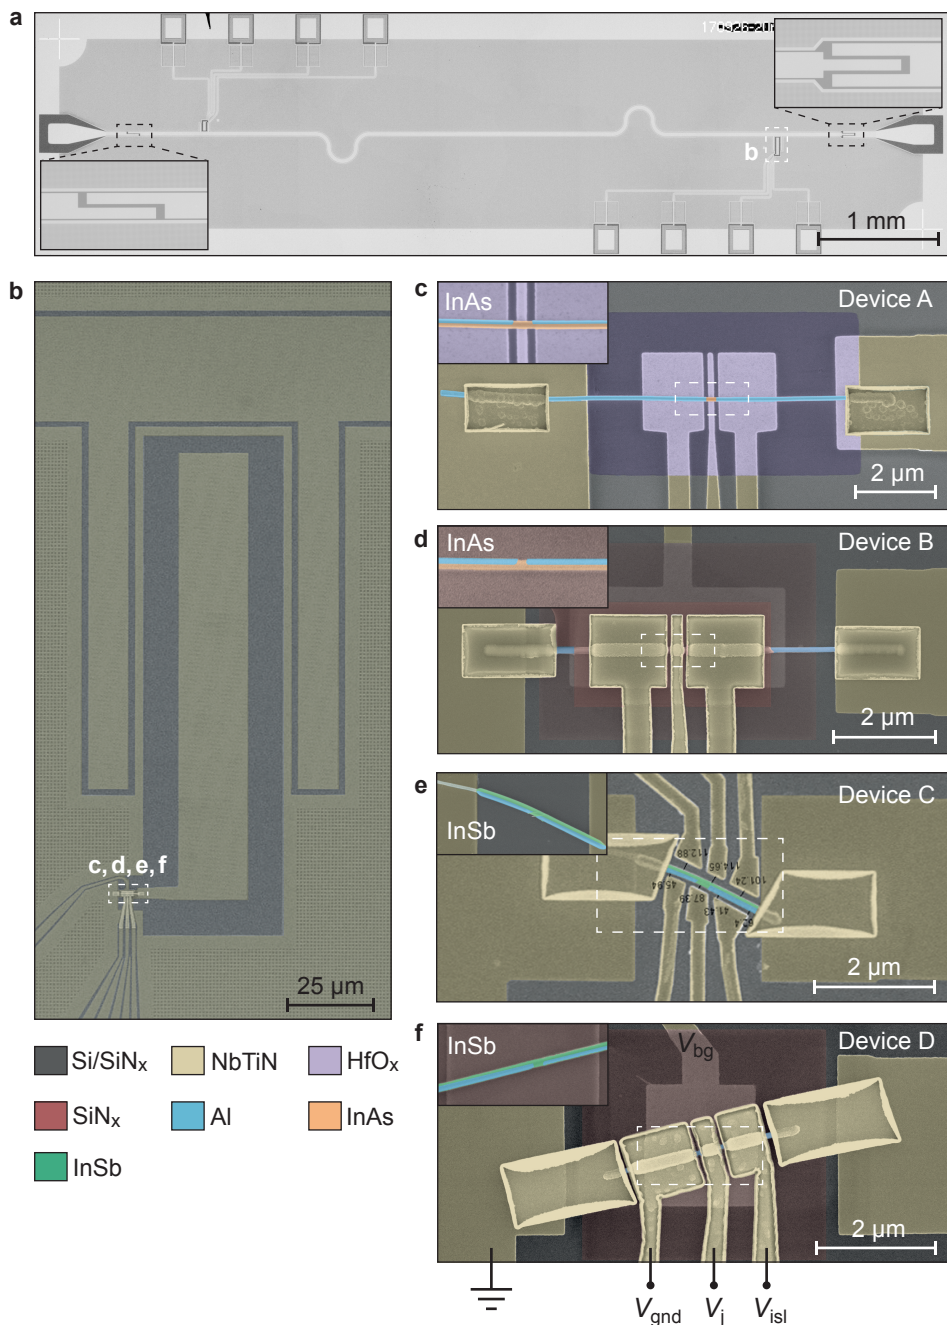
a

170326-20

b

1 mm

b

c, d, e, f

25 μm

c

InAs

Device A

2 μm

d

InAs

Device B

2 μm

e

InSb

Device C

112.88

114.65

101.24

45.84

87.39

41.43

2 μm

f

InSb

Device D

$V_{bg}$

2 μm

$V_{gnd}$ $V_j$ $V_{isl}$

Si/SiN$_x$

NbTiN

HfO$_x$

SiN$_x$

Al

InAs

InSb